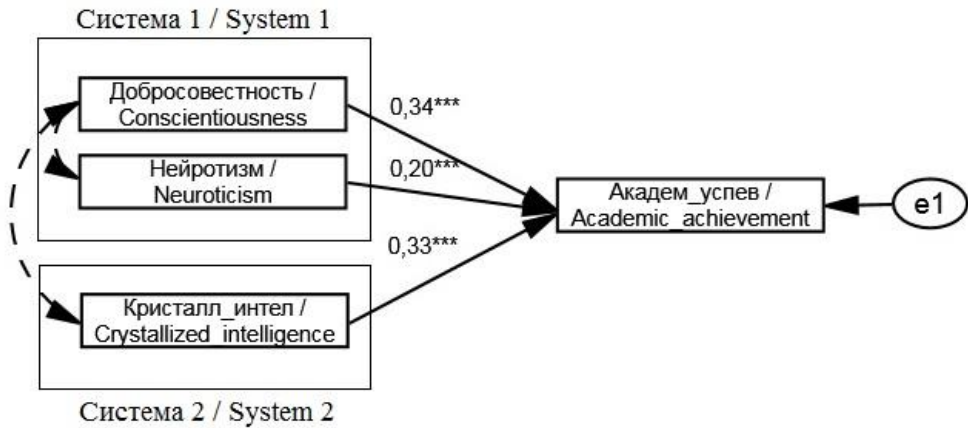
Система 1 / System 1

Добросовестность / Conscientiousness

Нейротизм / Neuroticism

0,34***

0,20***

0,33***

Академ_успев / Academic_achievement

e1

Кристалл_интел / Crystallized_intelligence

Система 2 / System 2